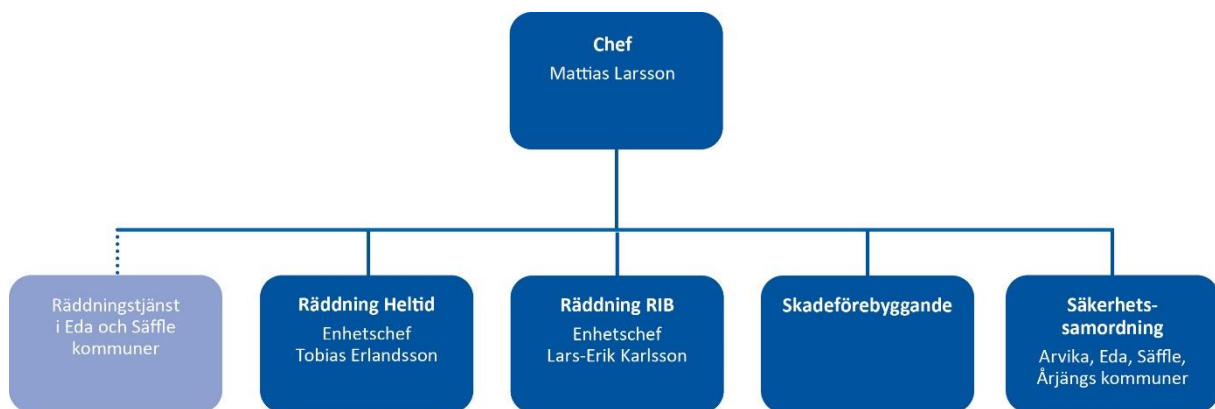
Chef
Mattias Larsson

Räddningstjänst i Eda och Säffle kommuner

Räddning Heltid
Enhetschef
Tobias Erlandsson

Räddning RIB
Enhetschef
Lars-Erik Karlsson

Skadeförebyggande

Säkerhetssamordning
Arvika, Eda, Säffle, Årjängs kommuner